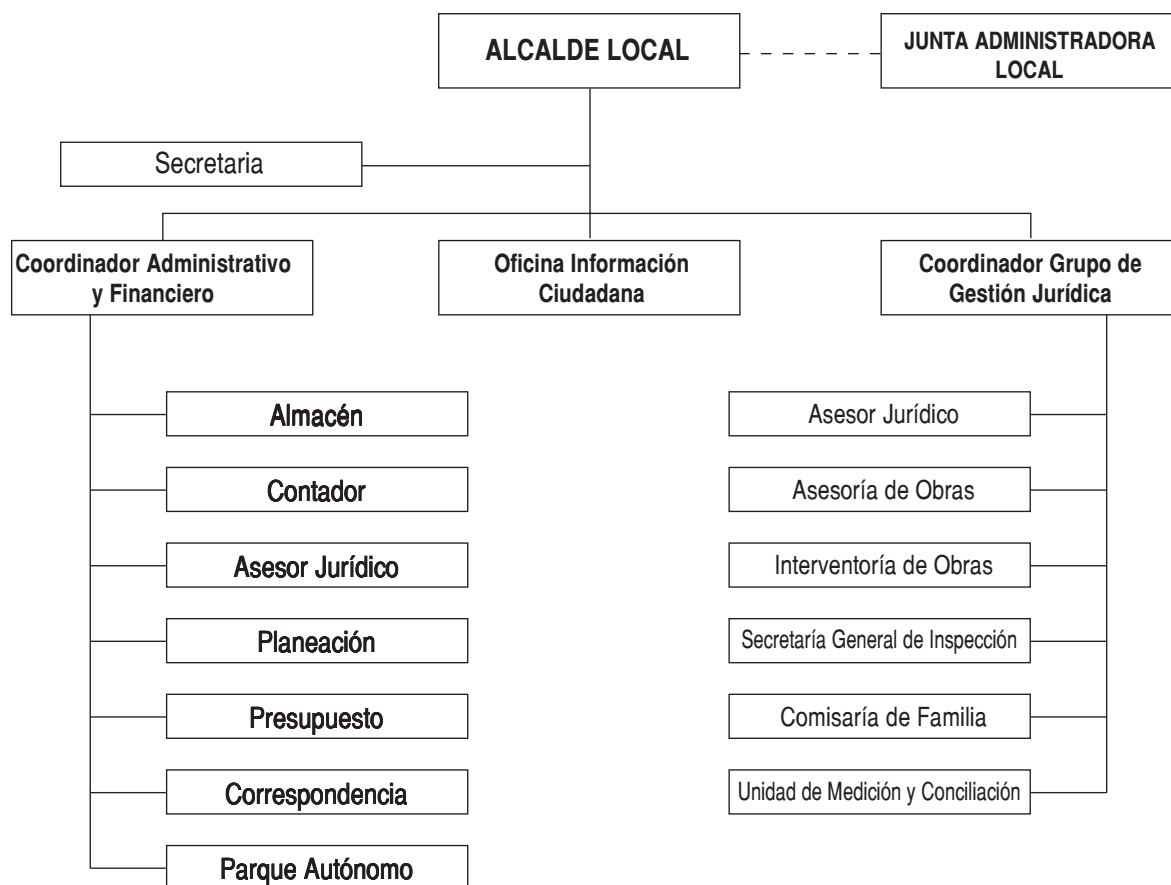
ALCALDE LOCAL

JUNTA ADMINISTRADORA LOCAL

Secretaria

Coordinador Administrativo y Financiero

Oficina Información Ciudadana

Coordinador Grupo de Gestión Jurídica

Almacén

Contador

Asesor Jurídico

Planeación

Presupuesto

Correspondencia

Parque Autónomo

Asesor Jurídico

Asesoría de Obras

Interventoría de Obras

Secretaría General de Inspección

Comisaría de Familia

Unidad de Medición y Conciliación